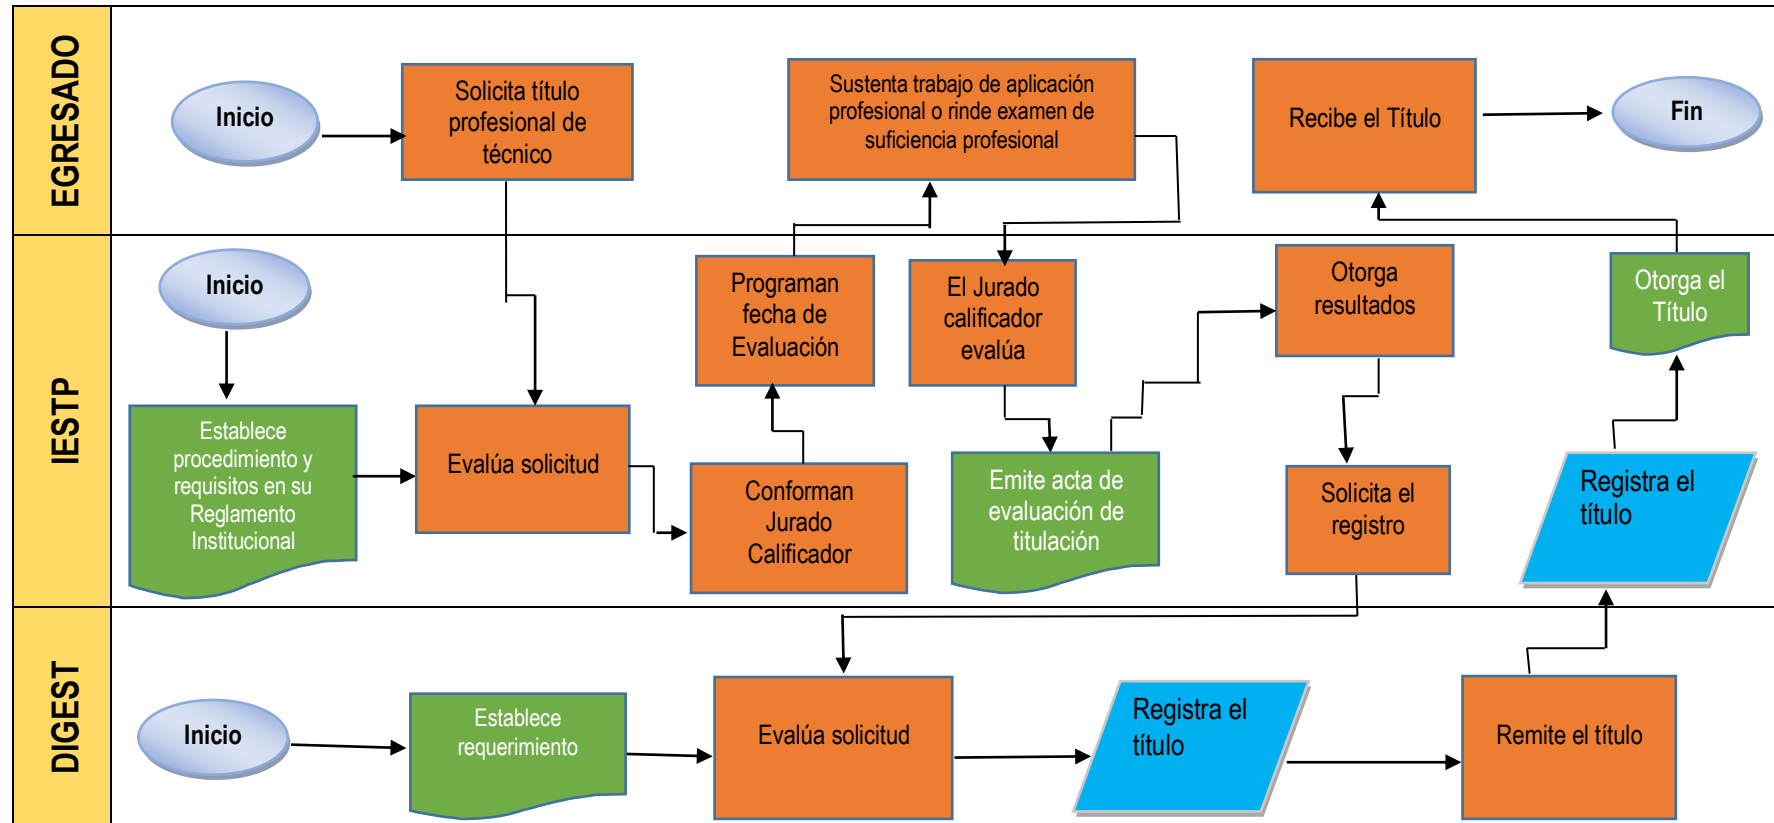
EGRESADO

Inicio

Solicita título profesional de técnico

Sustenta trabajo de aplicación profesional o rinde examen de suficiencia profesional

Recibe el Título

Fin

IESTP

Inicio

Establece procedimiento y requisitos en su Reglamento Institucional

Evalúa solicitud

Programan fecha de Evaluación

Conforman Jurado Calificador

El Jurado calificador evalúa

Emite acta de evaluación de titulación

Otorga resultados

Solicita el registro

Otorga el Título

Registra el título

DIGEST

Inicio

Establece requerimiento

Evalúa solicitud

Registra el título

Remite el título